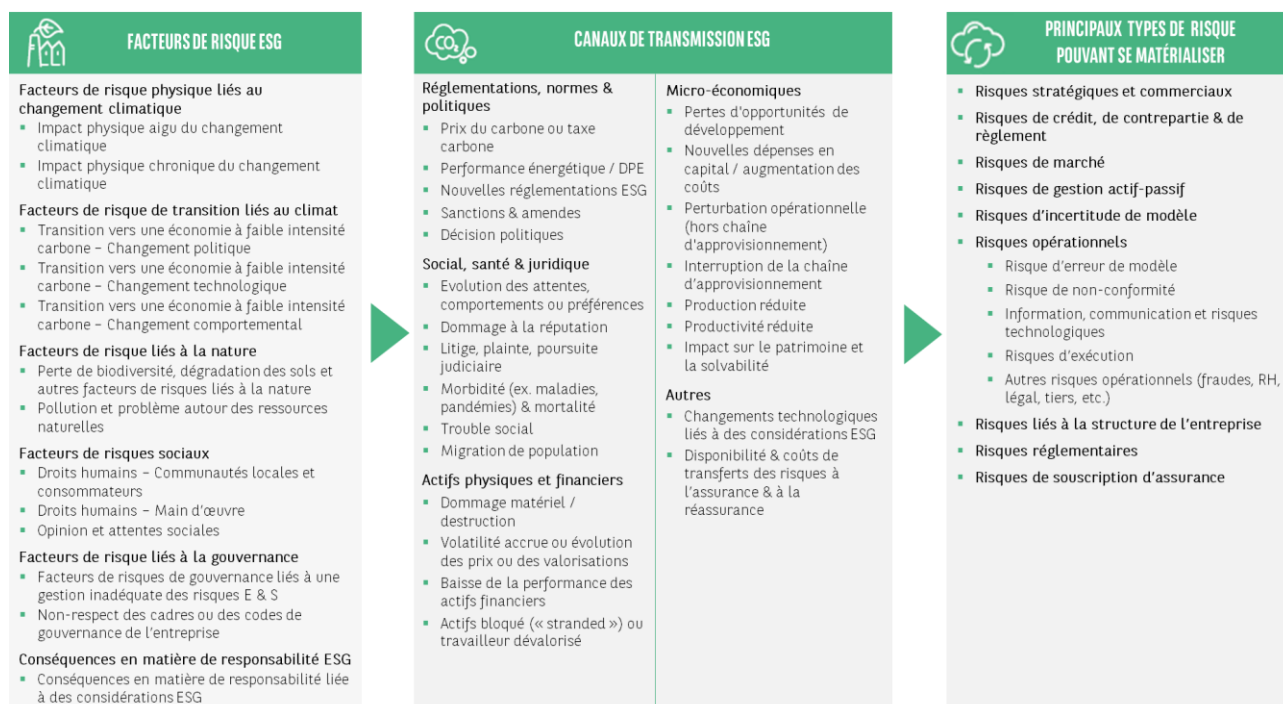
FACTEURS DE RISQUE ESG

Facteurs de risque physique liés au changement climatique
- Impact physique aigu du changement climatique
- Impact physique chronique du changement climatique

Facteurs de risque de transition liés au climat
- Transition vers une économie à faible intensité carbone – Changement politique
- Transition vers une économie à faible intensité carbone – Changement technologique
- Transition vers une économie à faible intensité carbone – Changement comportemental

Facteurs de risque liés à la nature
- Perte de biodiversité, dégradation des sols et autres facteurs de risques liés à la nature
- Pollution et problème autour des ressources naturelles

Facteurs de risques sociaux
- Droits humains – Communautés locales et consommateurs
- Droits humains – Main d'œuvre
- Opinion et attentes sociales

Facteurs de risque liés à la gouvernance
- Facteurs de risques de gouvernance liés à une gestion inadéquate des risques E & S
- Non-respect des cadres ou des codes de gouvernance de l'entreprise

Conséquences en matière de responsabilité ESG
- Conséquences en matière de responsabilité liée à des considérations ESG

CANAUX DE TRANSMISSION ESG

Réglementations, normes & politiques
- Prix du carbone ou taxe carbone
- Performance énergétique / DPE
- Nouvelles réglementations ESG
- Sanctions & amendes
- Décision politiques

Social, santé & juridique
- Evolution des attentes, comportements ou préférences
- Dommage à la réputation
- Litige, plainte, poursuite judiciaire
- Morbidité (ex. maladies, pandémies) & mortalité
- Trouble social
- Migration de population

Actifs physiques et financiers
- Dommage matériel / destruction
- Volatilité accrue ou évolution des prix ou des valorisations
- Baisse de la performance des actifs financiers
- Actifs bloqué (« stranded ») ou travailleur dévalorisé

Micro-économiques
- Pertes d'opportunités de développement
- Nouvelles dépenses en capital / augmentation des coûts
- Perturbation opérationnelle (hors chaîne d'approvisionnement)
- Interruption de la chaîne d'approvisionnement
- Production réduite
- Productivité réduite
- Impact sur le patrimoine et la solvabilité

Autres
- Changements technologiques liés à des considérations ESG
- Disponibilité & coûts de transferts des risques à l'assurance & à la réassurance

PRINCIPAUX TYPES DE RISQUE POUVANT SE MATÉRIALISER

- Risques stratégiques et commerciaux
- Risques de crédit, de contrepartie & de règlement
- Risques de marché
- Risques de gestion actif-passif
- Risques d'incertitude de modèle
- Risques opérationnels
  - Risque d'erreur de modèle
  - Risque de non-conformité
  - Information, communication et risques technologiques
  - Risques d'exécution
  - Autres risques opérationnels (fraudes, RH, légal, tiers, etc.)
- Risques liés à la structure de l'entreprise
- Risques réglementaires
- Risques de souscription d'assurance